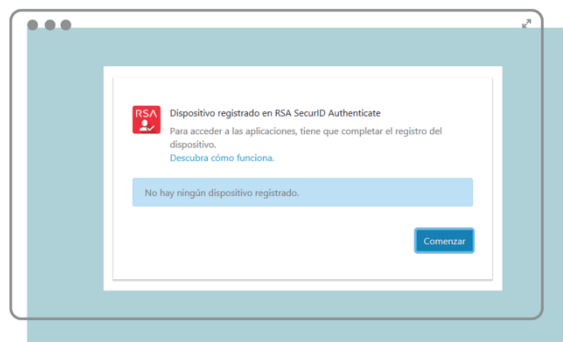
RSA

Dispositivo registrado en RSA SecurID Authenticate

Para acceder a las aplicaciones, tiene que completar el registro del dispositivo.

Descubra cómo funciona.

No hay ningún dispositivo registrado.

Comenzar